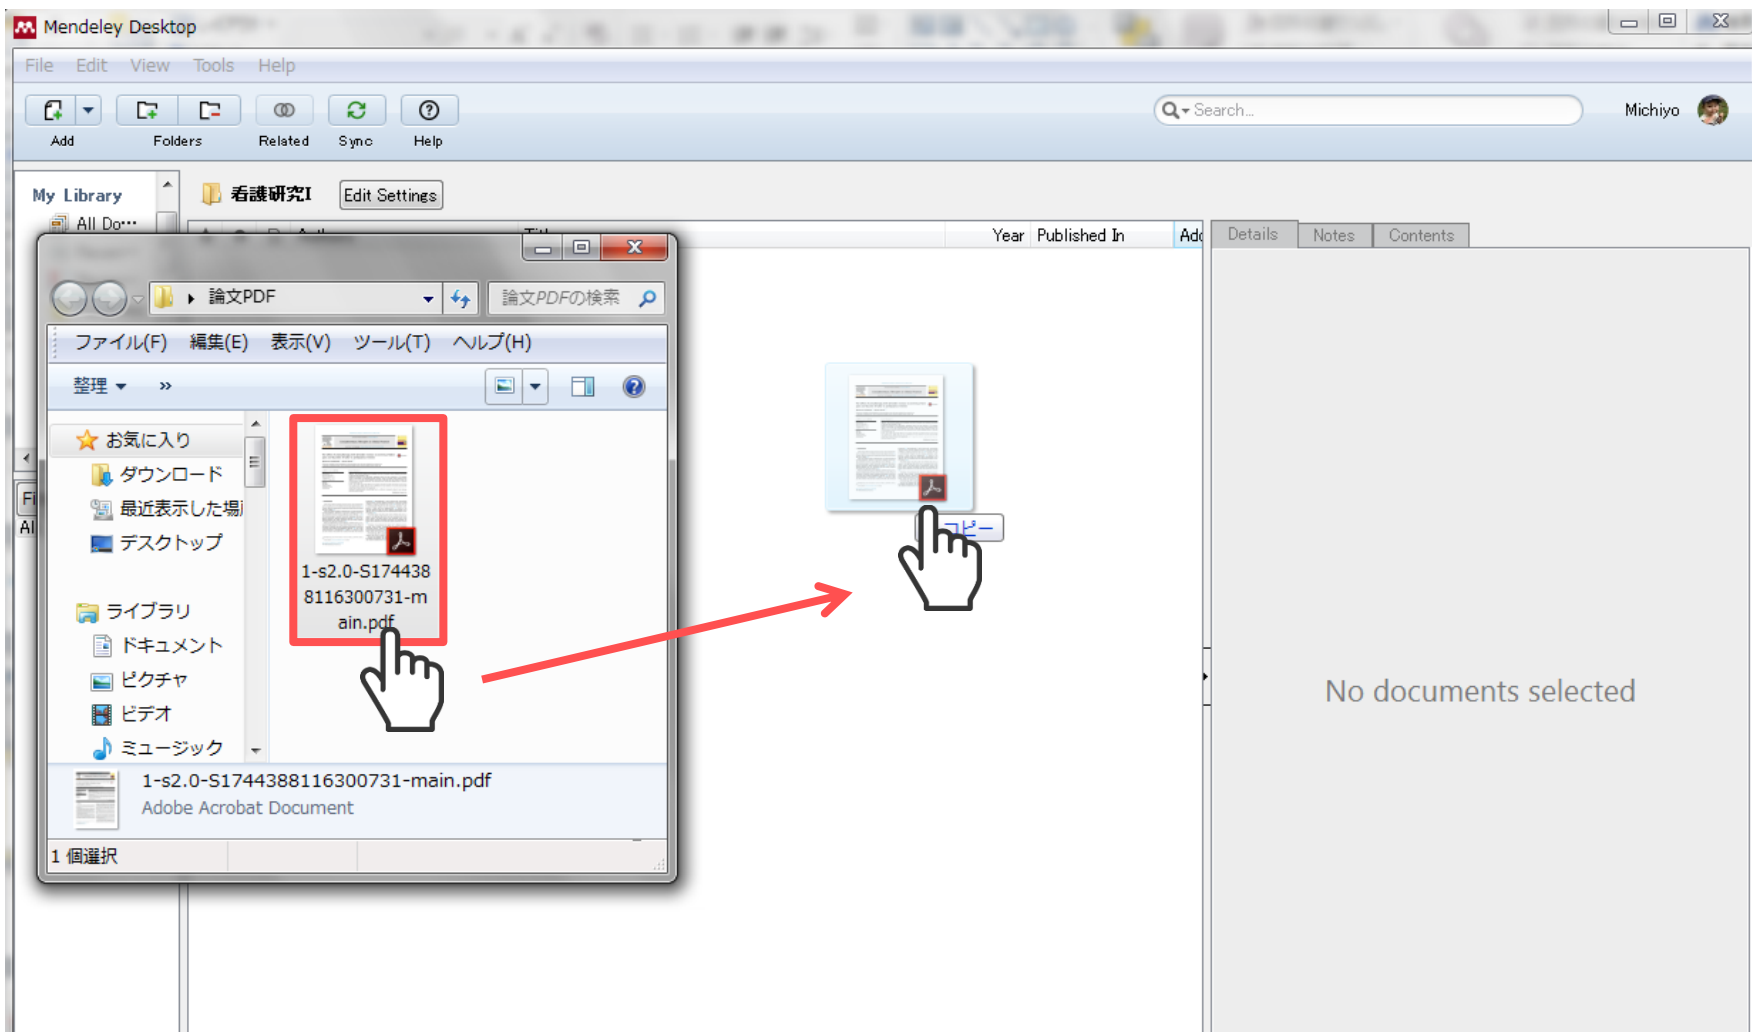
Mendeley Desktop

File Edit View Tools Help

Add Folders Related Sync Help

Search...

Michiyo

My Library

All Do...

看護研究I Edit Settings

Year Published In Add

Details Notes Contents

論文PDF

論文PDFの検索

ファイル(F) 編集(E) 表示(V) ツール(T) ヘルプ(H)

整理 »

お気に入り
ダウンロード
最近表示した場
デスクトップ

ライブラリ
ドキュメント
ピクチャ
ビデオ
ミュージック

1-s2.0-S1744388116300731-main.pdf

コピー

1-s2.0-S1744388116300731-main.pdf
Adobe Acrobat Document

1 個選択

No documents selected